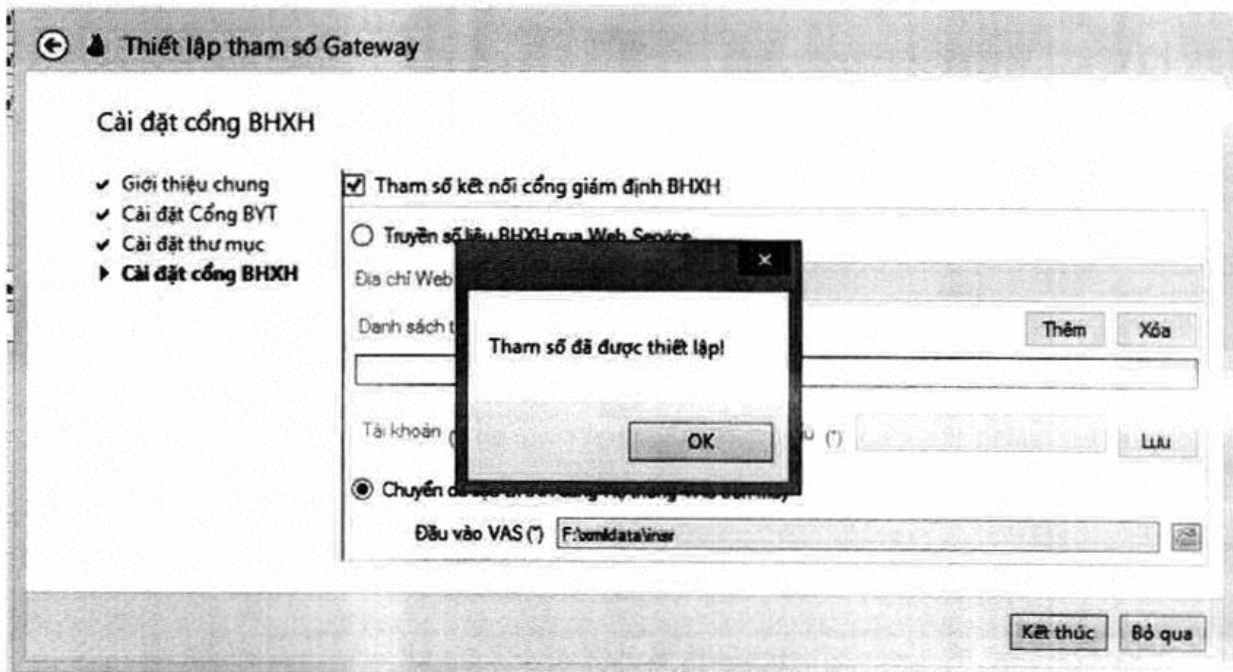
Thiết lập tham số Gateway

Cài đặt cổng BHXH

Giới thiệu chung
Cài đặt Cổng BYT
Cài đặt thư mục
Cài đặt cổng BHXH

Tham số kết nối cổng giám định BHXH

Truyền số liệu BHXH qua Web Service

Địa chỉ Web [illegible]

Danh sách t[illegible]

Thêm
Xóa

Tài khoản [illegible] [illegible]u (*)
Lưu

Chuyển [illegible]

Đầu vào VAS (*) F:\xmldata\insr

Tham số đã được thiết lập!

OK

Kết thúc
Bỏ qua